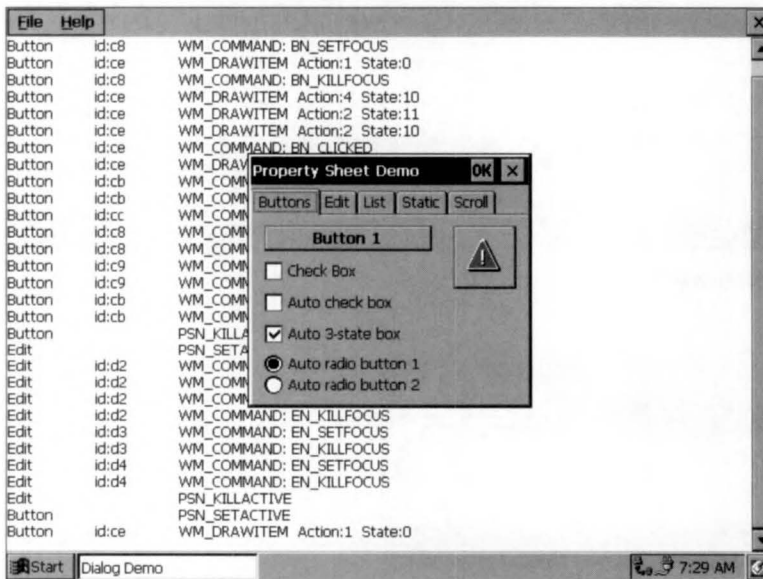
File Help

Button id:c8 WM_COMMAND: BN_SETFOCUS
Button id:ce WM_DRAWITEM Action:1 State:0
Button id:c8 WM_COMMAND: BN_KILLFOCUS
Button id:ce WM_DRAWITEM Action:4 State:10
Button id:ce WM_DRAWITEM Action:2 State:11
Button id:ce WM_DRAWITEM Action:2 State:10
Button id:ce WM_COMMAND: BN_CLICKED
Button id:ce WM_DRAW
Button id:cb WM_COMM
Button id:cb WM_COMM
Button id:cc WM_COMM
Button id:c8 WM_COMM
Button id:c8 WM_COMM
Button id:c9 WM_COMM
Button id:c9 WM_COMM
Button id:cb WM_COMM
Button id:cb WM_COMM
Button PSN_KILLA
Edit PSN_SETA
Edit id:d2 WM_COMM
Edit id:d2 WM_COMM
Edit id:d2 WM_COMM
Edit id:d2 WM_COMMAND: EN_KILLFOCUS
Edit id:d3 WM_COMMAND: EN_SETFOCUS
Edit id:d3 WM_COMMAND: EN_KILLFOCUS
Edit id:d4 WM_COMMAND: EN_SETFOCUS
Edit id:d4 WM_COMMAND: EN_KILLFOCUS
Edit PSN_KILLACTIVE
Button PSN_SETACTIVE
Button id:ce WM_DRAWITEM Action:1 State:0

Property Sheet Demo OK ×

Buttons Edit List Static Scroll

Button 1

Check Box

Auto check box

Auto 3-state box

Auto radio button 1

Auto radio button 2

Start Dialog Demo 7:29 AM